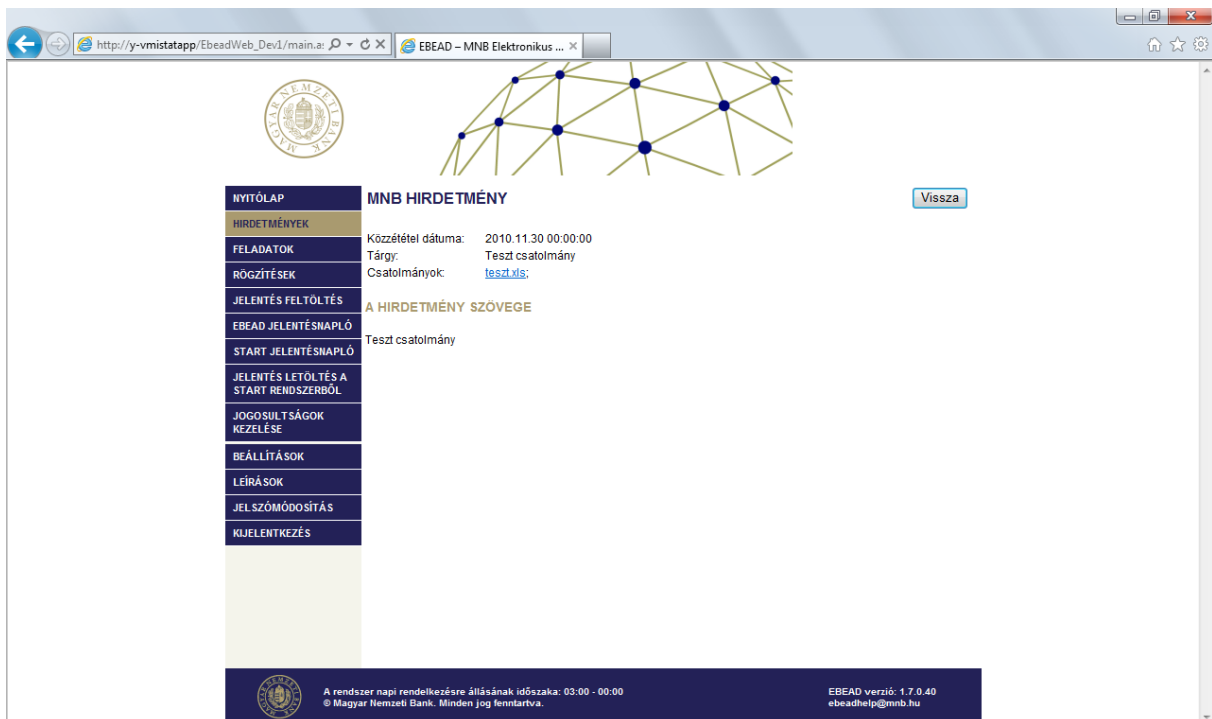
http://y-vmistatapp/EbeadWeb_Dev1/main.a:
EBEAD – MNB Elektronikus ...

MAGYAR NEMZETI BANK

NYITÓLAP
HIRDETMÉNYEK
FELADATOK
RÖGZÍTÉSEK
JELENTÉS FELTÖLTÉS
EBEAD JELENTÉSNAPLÓ
START JELENTÉSNAPLÓ
JELENTÉS LETÖLTÉS A START RENDSZERBŐL
JOGOSULTSÁGOK KEZELÉSE
BEÁLLÍTÁSOK
LEÍRÁSOK
JELSZÓMÓDOSÍTÁS
KIJELENTKEZÉS

MNB HIRDETMÉNY

Vissza

Közzététel dátuma: 2010.11.30 00:00:00
Tárgy: Teszt csatolmány
Csatolmányok: teszt.xls;

A HIRDETMÉNY SZÖVEGE

Teszt csatolmány

A rendszer napi rendelkezésre állásának időszaka: 03:00 - 00:00
© Magyar Nemzeti Bank. Minden jog fenntartva.

EBEAD verzió: 1.7.0.40
ebeadhelp@mnb.hu